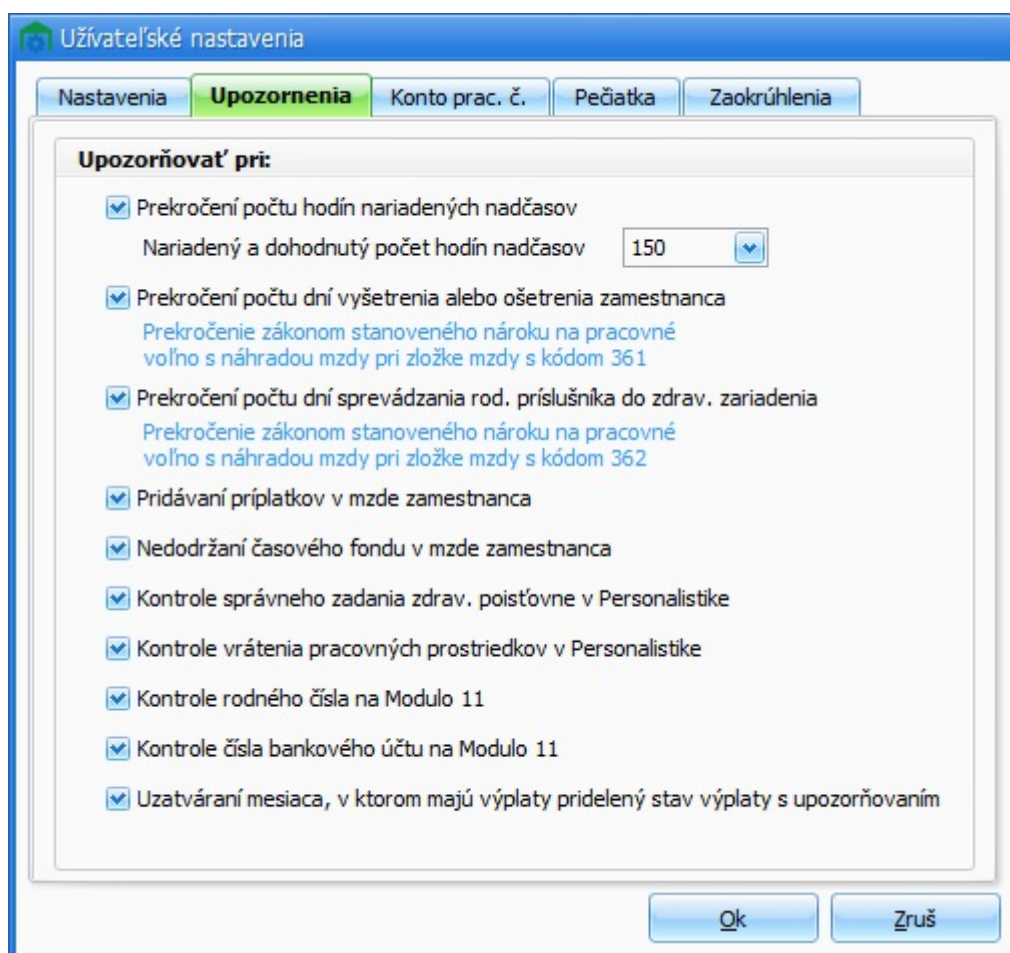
Užívateľské nastavenia

Nastavenia | Upozornenia | Konto prac. č. | Pečiatka | Zaokrúhlenia

Upozorňovať pri:

Prekročení počtu hodín nariadených nadčasov

Nariadený a dohodnutý počet hodín nadčasov 150

Prekročení počtu dní vyšetrenia alebo ošetrenia zamestnanca

Prekročenie zákonom stanoveného nároku na pracovné voľno s náhradou mzdy pri zložke mzdy s kódom 361

Prekročení počtu dní sprevádzania rod. príslušníka do zdrav. zariadenia

Prekročenie zákonom stanoveného nároku na pracovné voľno s náhradou mzdy pri zložke mzdy s kódom 362

Pridávaní príplatkov v mzde zamestnanca

Nedodržaní časového fondu v mzde zamestnanca

Kontrole správneho zadania zdrav. poisťovne v Personalistike

Kontrole vrátenia pracovných prostriedkov v Personalistike

Kontrole rodného čísla na Modulo 11

Kontrole čísla bankového účtu na Modulo 11

Uzatváraní mesiaca, v ktorom majú výplaty pridelený stav výplaty s upozorňovaním

Ok

Zruš